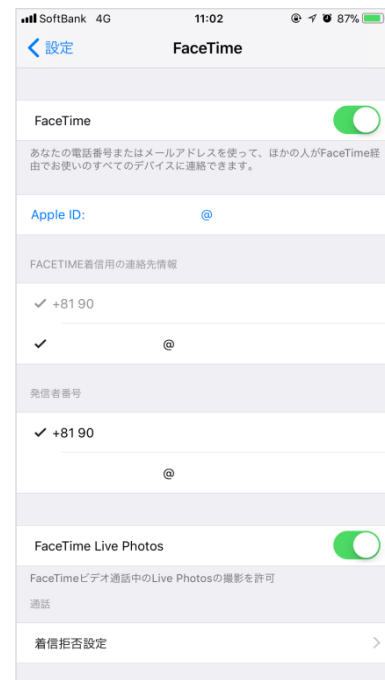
SoftBank 4G
11:02
87%

設定
FaceTime

FaceTime

あなたの電話番号またはメールアドレスを使って、ほかの人がFaceTime経由でお使いのすべてのデバイスに連絡できます。

Apple ID: @

FACETIME着信用の連絡先情報

✓ +81 90

✓ @

発信者番号

✓ +81 90

@

FaceTime Live Photos

FaceTimeビデオ通話中のLive Photosの撮影を許可

通話

着信拒否設定